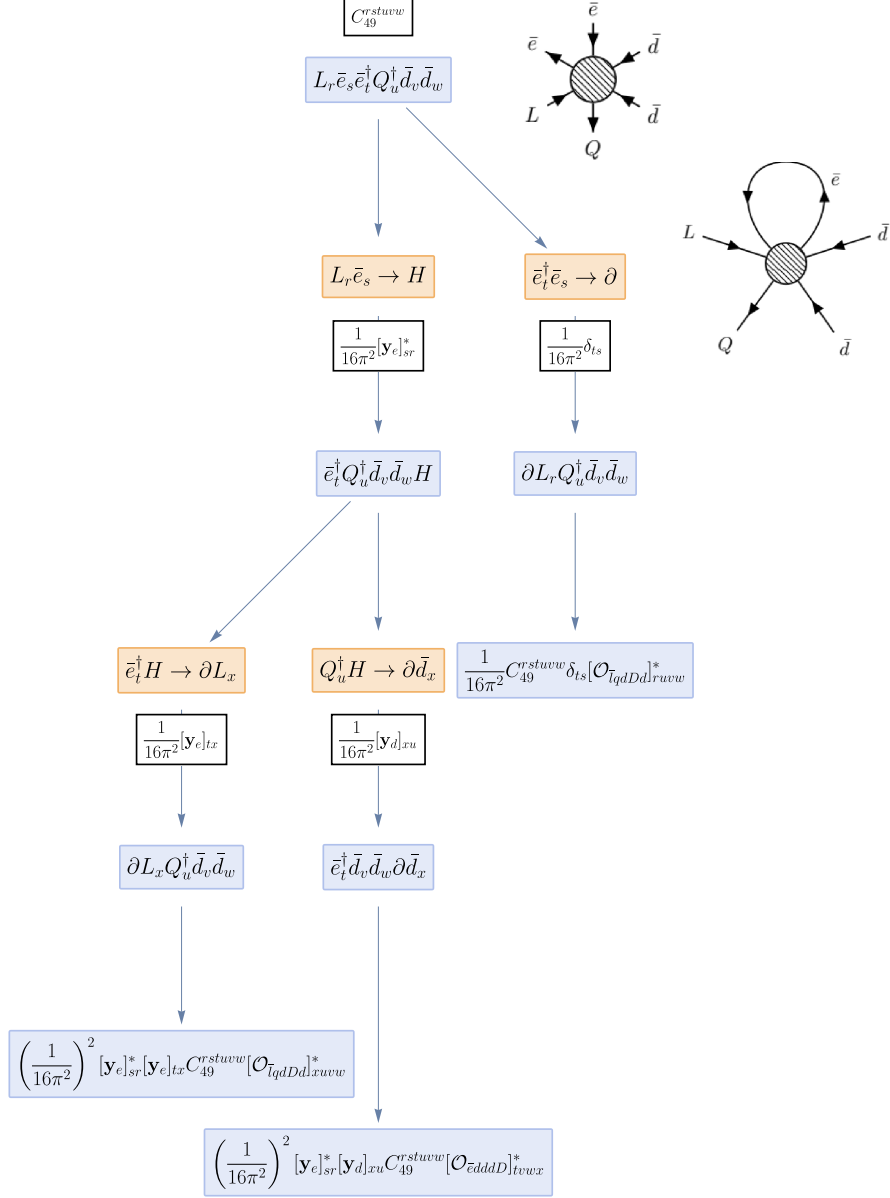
$C_{49}^{rstuvw}$

$L_r \bar{e}_s \bar{e}_t^\dagger Q_u^\dagger \bar{d}_v \bar{d}_w$

$\bar{e}$ $\bar{e}$ $\bar{d}$ $L$ $\bar{d}$ $Q$

$\bar{e}$ $L$ $\bar{d}$ $Q$ $\bar{d}$

$L_r \bar{e}_s \to H$

$\bar{e}_t^\dagger \bar{e}_s \to \partial$

$\frac{1}{16\pi^2}[\mathbf{y}_e]_{sr}^*$

$\frac{1}{16\pi^2}\delta_{ts}$

$\bar{e}_t^\dagger Q_u^\dagger \bar{d}_v \bar{d}_w H$

$\partial L_r Q_u^\dagger \bar{d}_v \bar{d}_w$

$\bar{e}_t^\dagger H \to \partial L_x$

$Q_u^\dagger H \to \partial \bar{d}_x$

$\frac{1}{16\pi^2} C_{49}^{rstuvw} \delta_{ts} [\mathcal{O}_{\bar{l}qdDd}]_{ruvw}^*$

$\frac{1}{16\pi^2}[\mathbf{y}_e]_{tx}$

$\frac{1}{16\pi^2}[\mathbf{y}_d]_{xu}$

$\partial L_x Q_u^\dagger \bar{d}_v \bar{d}_w$

$\bar{e}_t^\dagger \bar{d}_v \bar{d}_w \partial \bar{d}_x$

$\left(\frac{1}{16\pi^2}\right)^2 [\mathbf{y}_e]_{sr}^* [\mathbf{y}_e]_{tx} C_{49}^{rstuvw} [\mathcal{O}_{\bar{l}qdDd}]_{xuvw}^*$

$\left(\frac{1}{16\pi^2}\right)^2 [\mathbf{y}_e]_{sr}^* [\mathbf{y}_d]_{xu} C_{49}^{rstuvw} [\mathcal{O}_{\bar{e}dddD}]_{tvwx}^*$